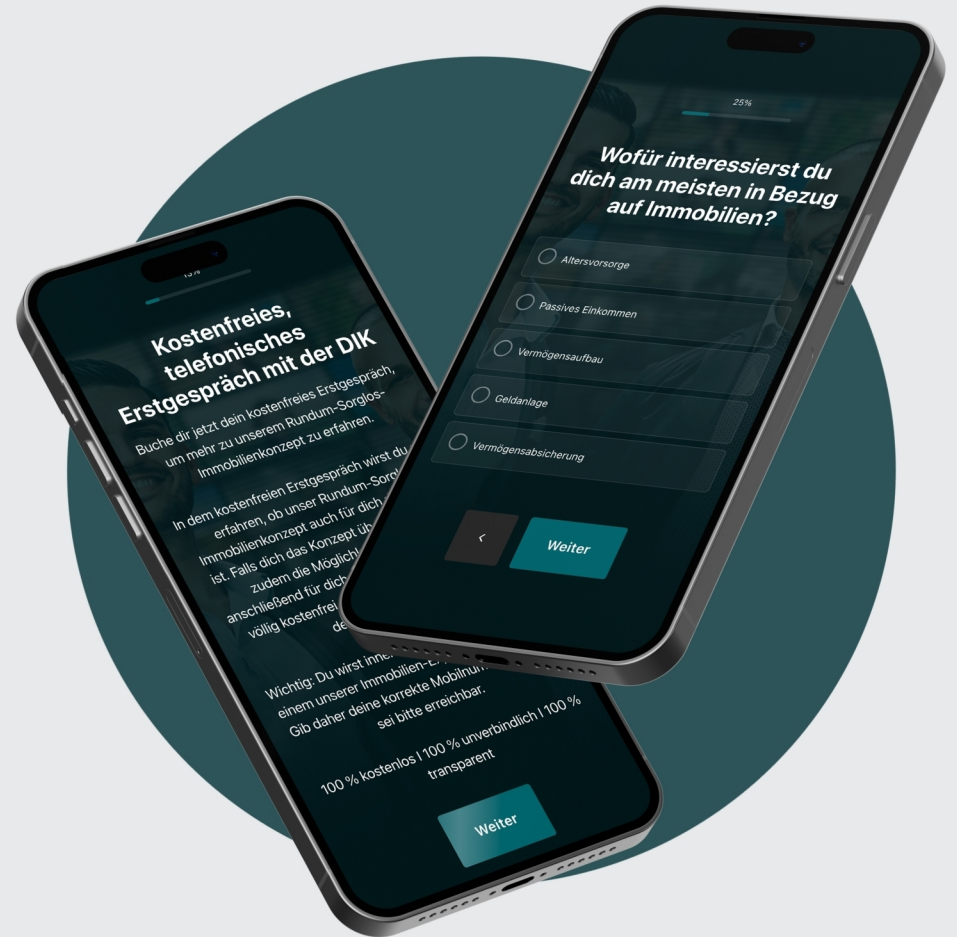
15%

Kostenfreies, telefonisches Erstgespräch mit der DIK

Buche dir jetzt dein kostenfreies Erstgespräch, um mehr zu unserem Rundum-Sorglos-Immobilienkonzept zu erfahren.

In dem kostenfreien Erstgespräch wirst du erfahren, ob unser Rundum-Sorgl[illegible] Immobilienkonzept auch für dich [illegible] ist. Falls dich das Konzept üb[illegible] zudem die Möglichk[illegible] anschließend für dich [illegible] völlig kostenfrei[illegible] de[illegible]

Wichtig: Du wirst inne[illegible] einem unserer Immobilien-E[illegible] Gib daher deine korrekte Mobilnu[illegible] sei bitte erreichbar.

100 % kostenlos | 100 % unverbindlich | 100 % transparent

Weiter

25%

Wofür interessierst du dich am meisten in Bezug auf Immobilien?

Altersvorsorge

Passives Einkommen

Vermögensaufbau

Geldanlage

Vermögensabsicherung

<

Weiter